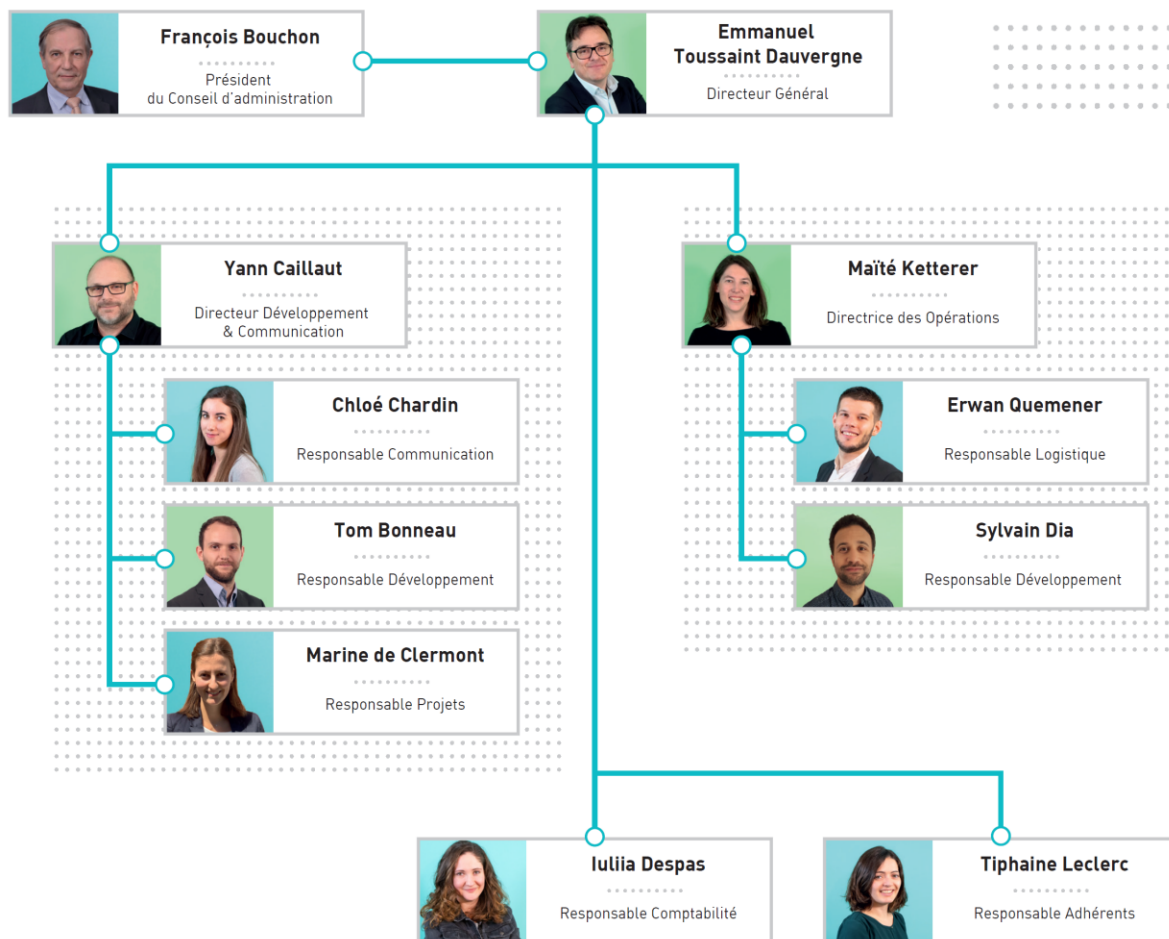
François Bouchon

Président du Conseil d'administration

Emmanuel Toussaint Dauvergne

Directeur Général

Yann Caillaut

Directeur Développement & Communication

Chloé Chardin

Responsable Communication

Tom Bonneau

Responsable Développement

Marine de Clermont

Responsable Projets

Maïté Ketterer

Directrice des Opérations

Erwan Quemener

Responsable Logistique

Sylvain Dia

Responsable Développement

Iuliia Despas

Responsable Comptabilité

Tiphaine Leclerc

Responsable Adhérents